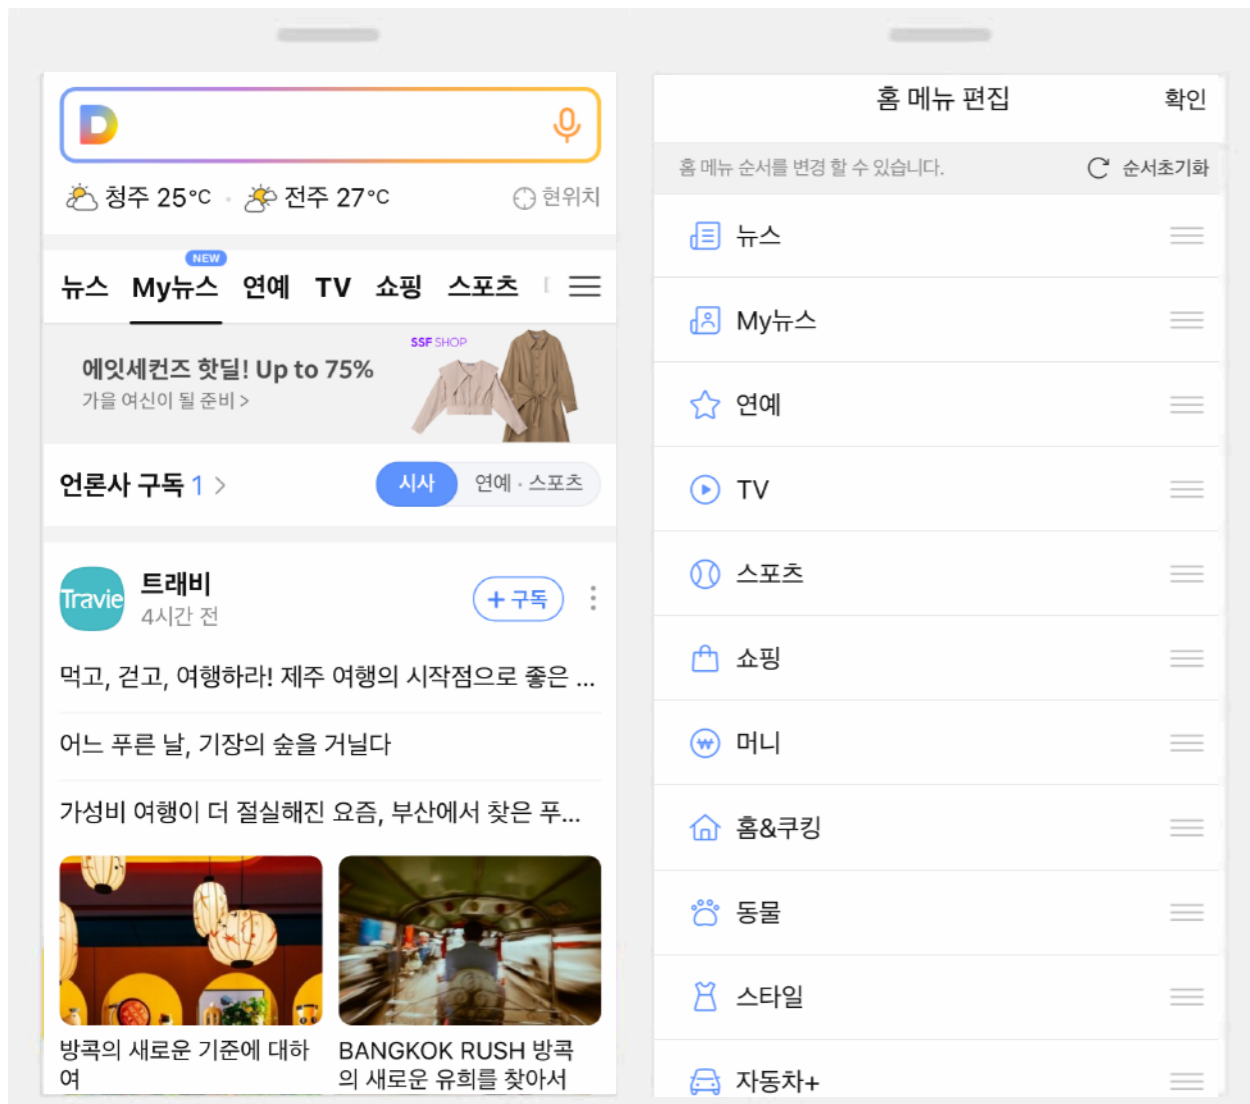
D

청주 25°C · 전주 27°C 현위치

NEW
뉴스 My뉴스 연예 TV 쇼핑 스포츠

SSF SHOP
에잇세컨즈 핫딜! Up to 75%
가을 여신이 될 준비 >

언론사 구독 1 >
시사 연예 · 스포츠

Travie
트래비
4시간 전
+ 구독

먹고, 걷고, 여행하라! 제주 여행의 시작점으로 좋은 ...

어느 푸른 날, 기장의 숲을 거닐다

가성비 여행이 더 절실해진 요즘, 부산에서 찾은 푸...

방콕의 새로운 기준에 대하여

BANGKOK RUSH 방콕의 새로운 유희를 찾아서

홈 메뉴 편집
확인

홈 메뉴 순서를 변경 할 수 있습니다.
순서초기화

뉴스

My뉴스

연예

TV

스포츠

쇼핑

머니

홈&쿠킹

동물

스타일

자동차+